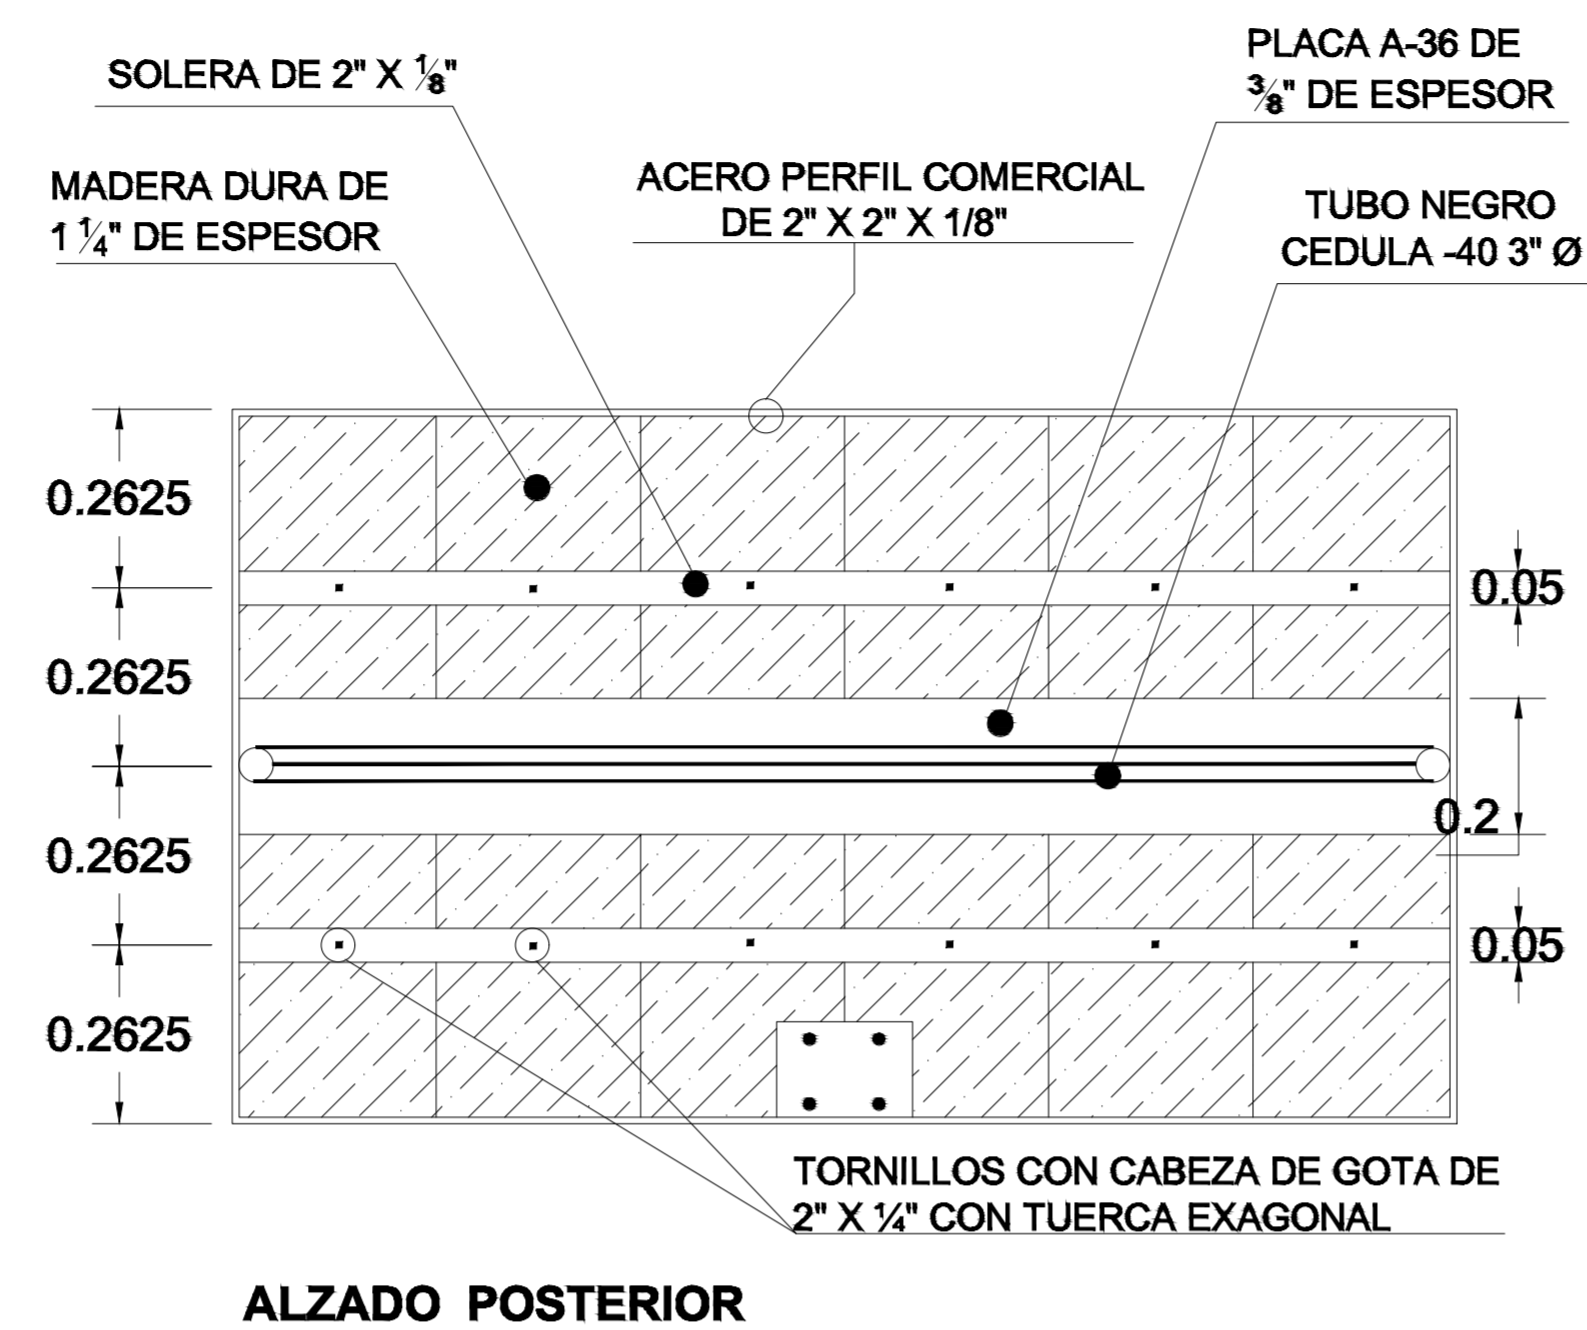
SOLERA DE 2" X $\frac{1}{8}$"

PLACA A-36 DE $\frac{3}{8}$" DE ESPESOR

MADERA DURA DE 1 $\frac{1}{4}$" DE ESPESOR

ACERO PERFIL COMERCIAL DE 2" X 2" X 1/8"

TUBO NEGRO CEDULA -40 3" Ø

0.2625

0.2625

0.2625

0.2625

0.05

0.2

0.05

TORNILLOS CON CABEZA DE GOTA DE 2" X ¼" CON TUERCA EXAGONAL

ALZADO POSTERIOR